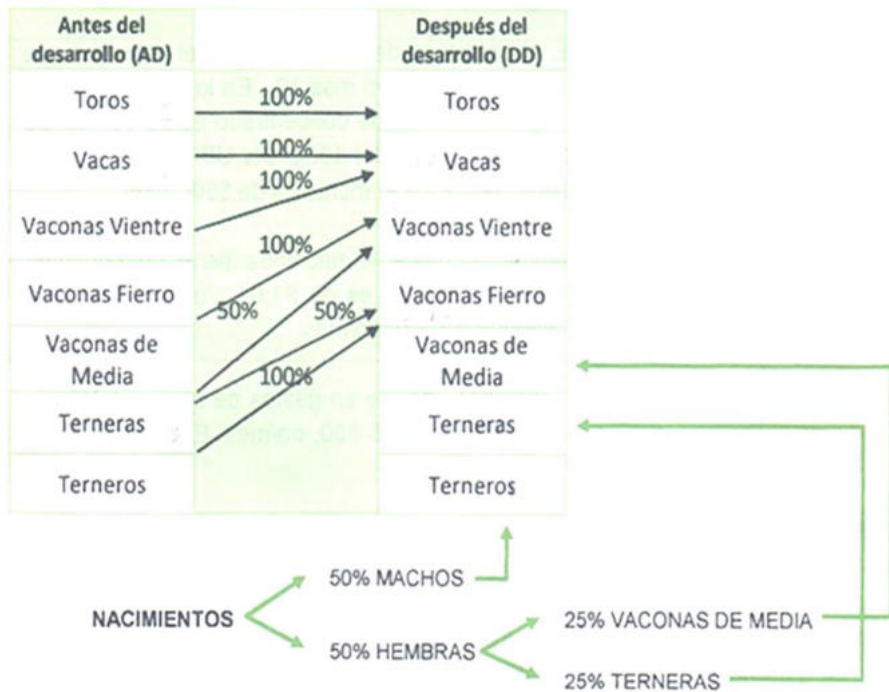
| Antes del desarrollo (AD) | | Después del desarrollo (DD) |
|---|---|---|
| Toros | 100% | Toros |
| Vacas | 100% | Vacas |
| Vaconas Vientre | 100% | Vaconas Vientre |
| Vaconas Fierro | 100% 50% 50% | Vaconas Fierro |
| Vaconas de Media | 100% | Vaconas de Media |
| Terneras | | Terneras |
| Terneros | | Terneros |

NACIMIENTOS

50% MACHOS

50% HEMBRAS

25% VACONAS DE MEDIA

25% TERNERAS